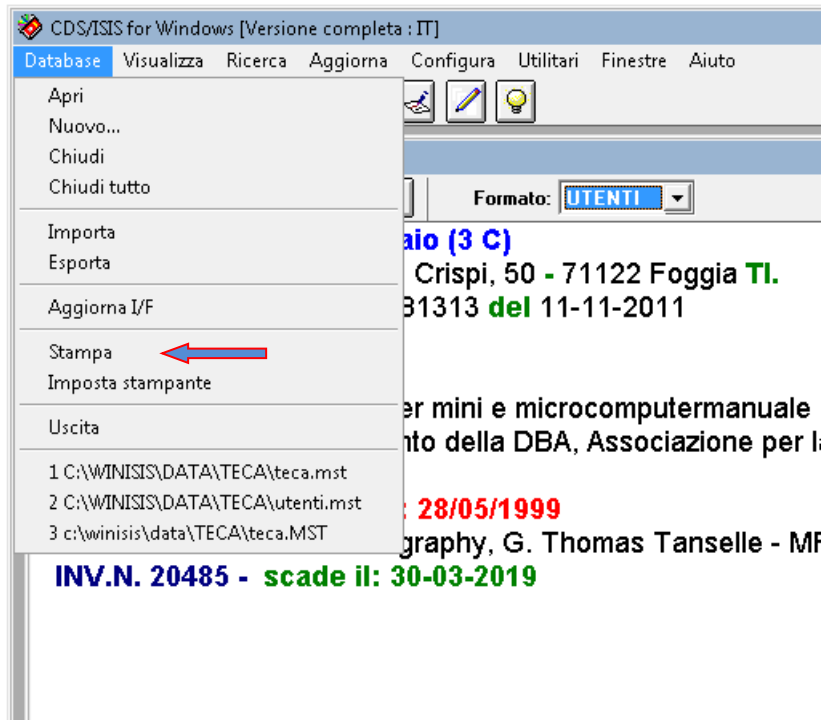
CDS/ISIS for Windows [Versione completa : IT]

Database Visualizza Ricerca Aggiorna Configura Utilitari Finestre Aiuto

Apri
Nuovo...
Chiudi
Chiudi tutto

Importa
Esporta

Aggiorna I/F

Stampa
Imposta stampante

Uscita

1 C:\WINISIS\DATA\TECA\teca.mst
2 C:\WINISIS\DATA\TECA\utenti.mst
3 c:\winisis\data\TECA\teca.MST

Formato: UTENTI

aio (3 C)
Crispi, 50 - 71122 Foggia Tl.
31313 del 11-11-2011

er mini e microcomputermanuale
nto della DBA, Associazione per l

: 28/05/1999
graphy, G. Thomas Tanselle - MF

INV.N. 20485 - scade il: 30-03-2019